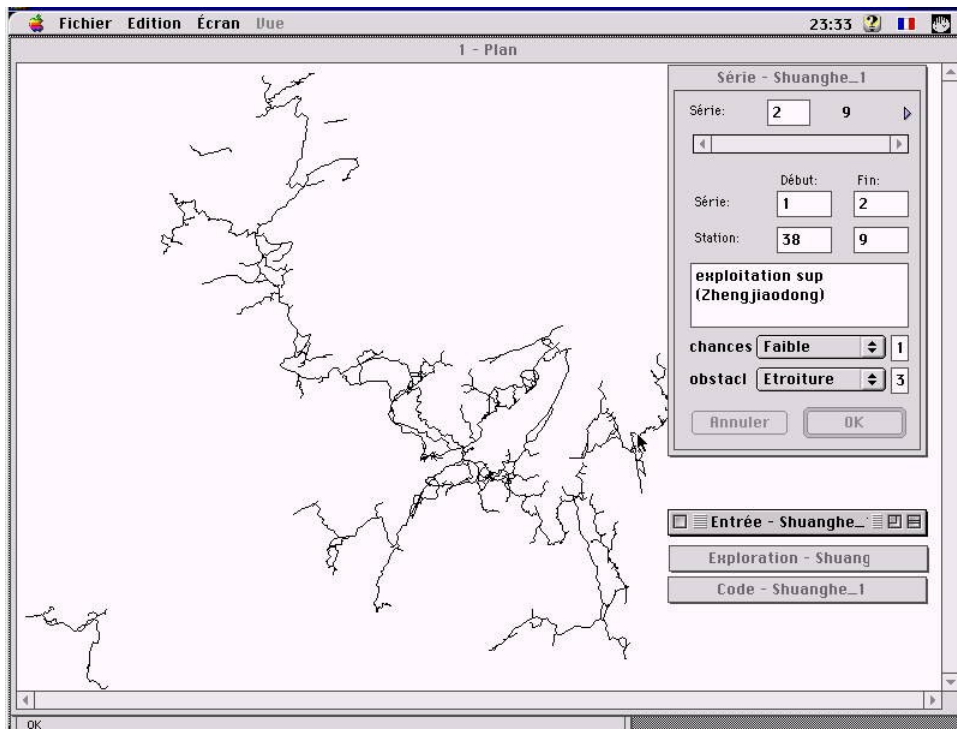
Fichier Edition Écran Vue

23:33

1 - Plan

Série - Shuanghe_1

Série: 2 9

Début: Fin:

Série: 1 2

Station: 38 9

exploitation sup (Zhengjiaodong)

chances Faible 1

obstacl Etroiture 3

Annuler OK

Entrée - Shuanghe_

Exploration - Shuang

Code - Shuanghe_1

OK